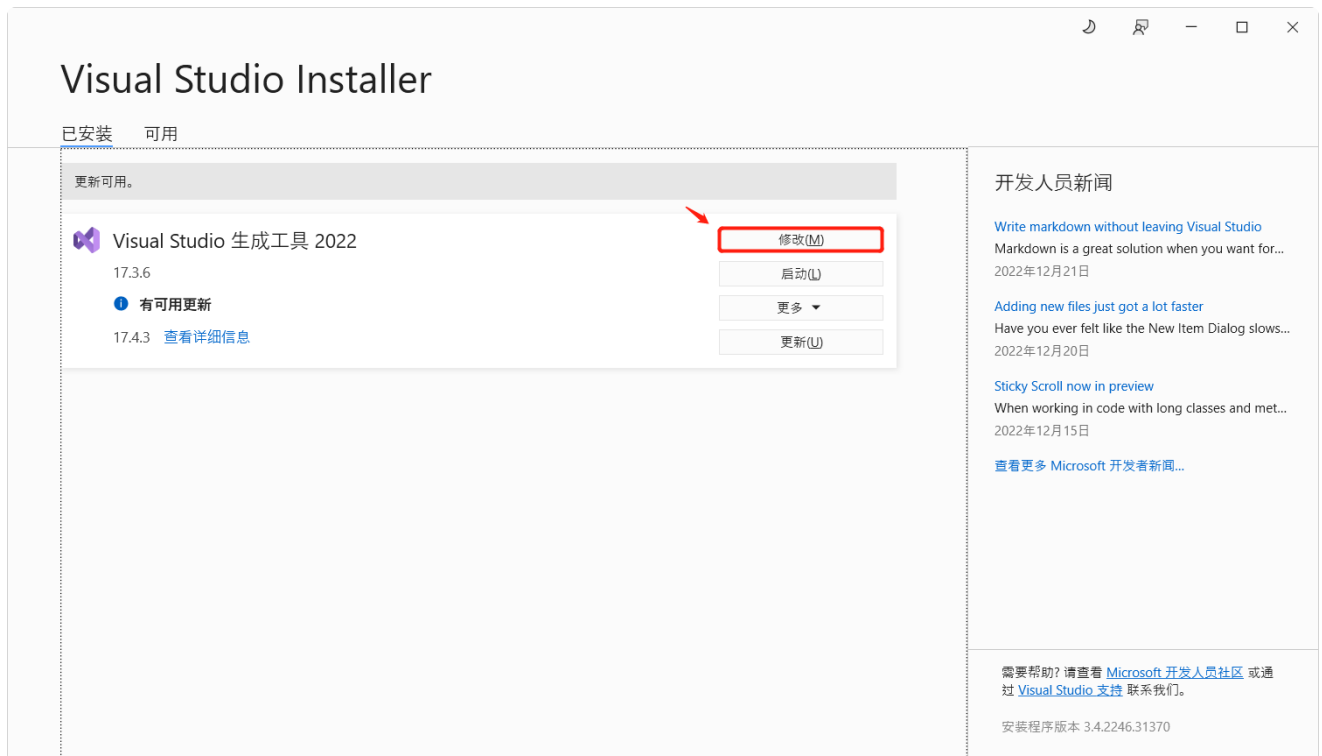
Visual Studio Installer

已安装 可用

更新可用。

Visual Studio 生成工具 2022

17.3.6

有可用更新

17.4.3 查看详细信息

修改(M)

启动(L)

更多 ▾

更新(U)

开发人员新闻

Write markdown without leaving Visual Studio
Markdown is a great solution when you want for...
2022年12月21日

Adding new files just got a lot faster
Have you ever felt like the New Item Dialog slows...
2022年12月20日

Sticky Scroll now in preview
When working in code with long classes and met...
2022年12月15日

查看更多 Microsoft 开发者新闻...

需要帮助? 请查看 Microsoft 开发人员社区 或通过 Visual Studio 支持 联系我们。

安装程序版本 3.4.2246.31370